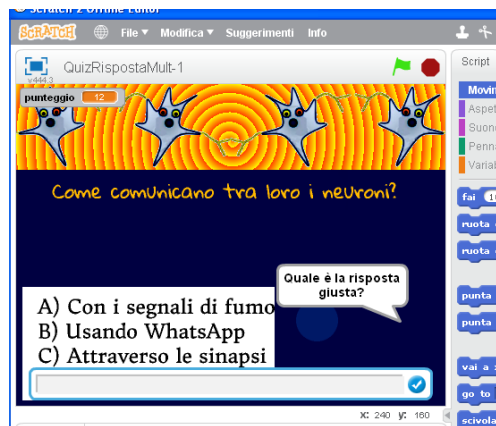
Scratch 2 Offline Editor

SCRATCH File ▾ Modifica ▾ Suggerimenti Info

v444.3 QuizRispostaMult-1

Script

punteggio 12

Movim
Aspet
Suono
Penna
Variab

Come comunicano tra loro i neuroni?

Quale è la risposta giusta?

A) Con i segnali di fumo
B) Usando WhatsApp
C) Attraverso le sinapsi

fai 1
ruota
ruota
punta
punta
vai a
go to
scivola

x: 240 y: 160